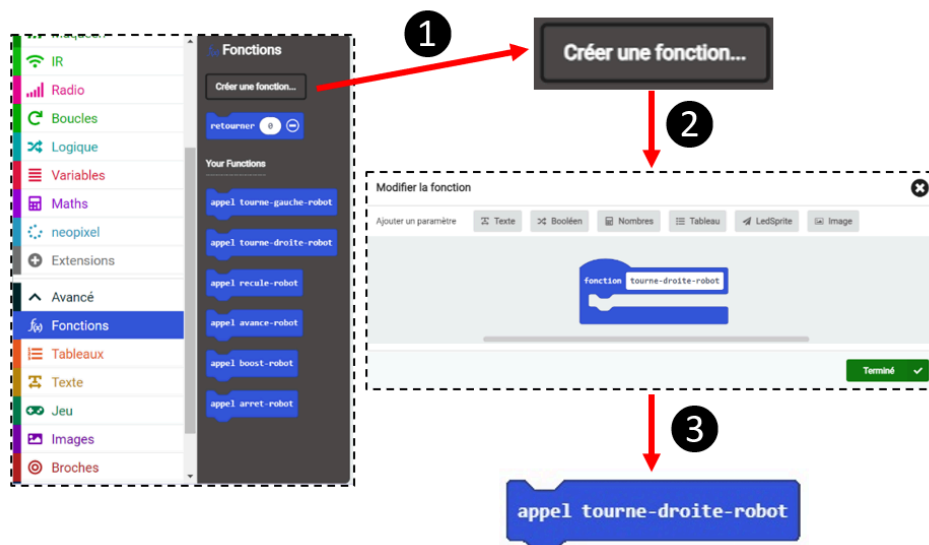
IR
Radio
Boucles
Logique
Variables
Maths
neopixel
Extensions
Avancé
Fonctions
Tableaux
Texte
Jeu
Images
Broches

Fonctions
Créer une fonction...
retourner 0
Your Functions
appel tourne-gauche-robot
appel tourne-droite-robot
appel recule-robot
appel avance-robot
appel boost-robot
appel arret-robot

1
Créer une fonction...
2
Modifier la fonction
Ajouter un paramètre
Texte
Booléen
Nombres
Tableau
LedSprite
Image
fonction tourne-droite-robot
Terminé
3
appel tourne-droite-robot